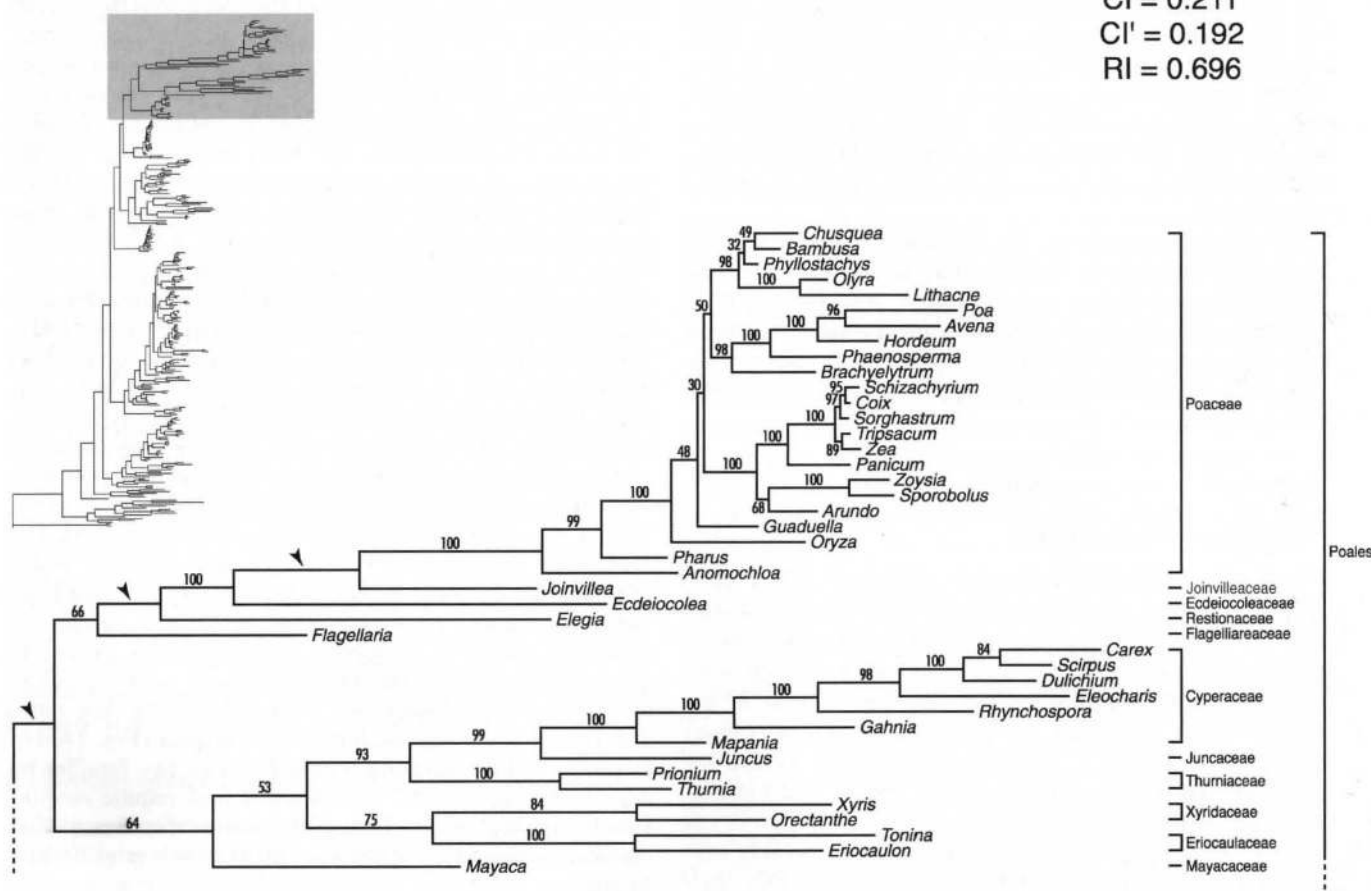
CI = 0.211
CI' = 0.192
RI = 0.696

49
Chusquea
32
Bambusa
98
Phyllostachys
100
Olyra
Lithacne
50
100
96
Poa
Avena
100
Hordeum
98
Phaenosperma
Brachyelytrum
30
95
Schizachyrium
97
Coix
100
Sorghastrum
100
Tripsacum
89
Zea
48
100
Panicum
100
Zoysia
Sporobolus
68
Arundo
100
Guaduella
99
Oryza
100
Pharus
Anomochloa
100
Joinvillea
Ecdeiocolea
66
Elegia
Flagellaria
84
Carex
100
Scirpus
98
Dulichium
100
Eleocharis
100
Rhynchospora
100
Gahnia
99
Mapania
93
Juncus
100
Prionium
Thurnia
53
84
Xyris
75
Orectanthe
64
100
Tonina
Eriocaulon
Mayaca

Poaceae
Joinvilleaceae
Ecdeiocoleaceae
Restionaceae
Flagelliareaceae
Cyperaceae
Juncaceae
Thurniaceae
Xyridaceae
Eriocaulaceae
Mayacaceae
Poales